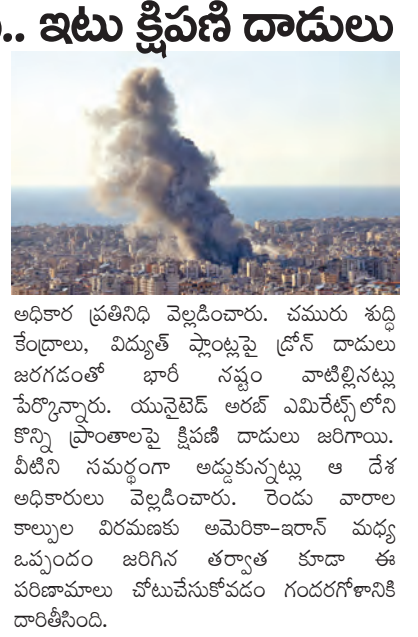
.. ఇటు క్షిపణి దాడులు

అధికార ప్రతినిధి వెల్లడించారు. చమురు శుద్ధి కేంద్రాలు, విద్యుత్ ప్లాంట్లపై డ్రోన్ దాడులు జరగడంతో భారీ నష్టం వాటిల్లినట్లు పేర్కొన్నారు. యునైటెడ్ అరబ్ ఎమిరేట్స్‌లోని కొన్ని ప్రాంతాలపై క్షిపణి దాడులు జరిగాయి. వీటిని సమర్థంగా అడ్డుకున్నట్లు ఆ దేశ అధికారులు వెల్లడించారు. రెండు వారాల కాల్పుల విరమణకు అమెరికా-ఇరాన్ మధ్య ఒప్పందం జరిగిన తర్వాత కూడా ఈ పరిణామాలు చోటుచేసుకోవడం గందరగోళానికి దారితీసింది.